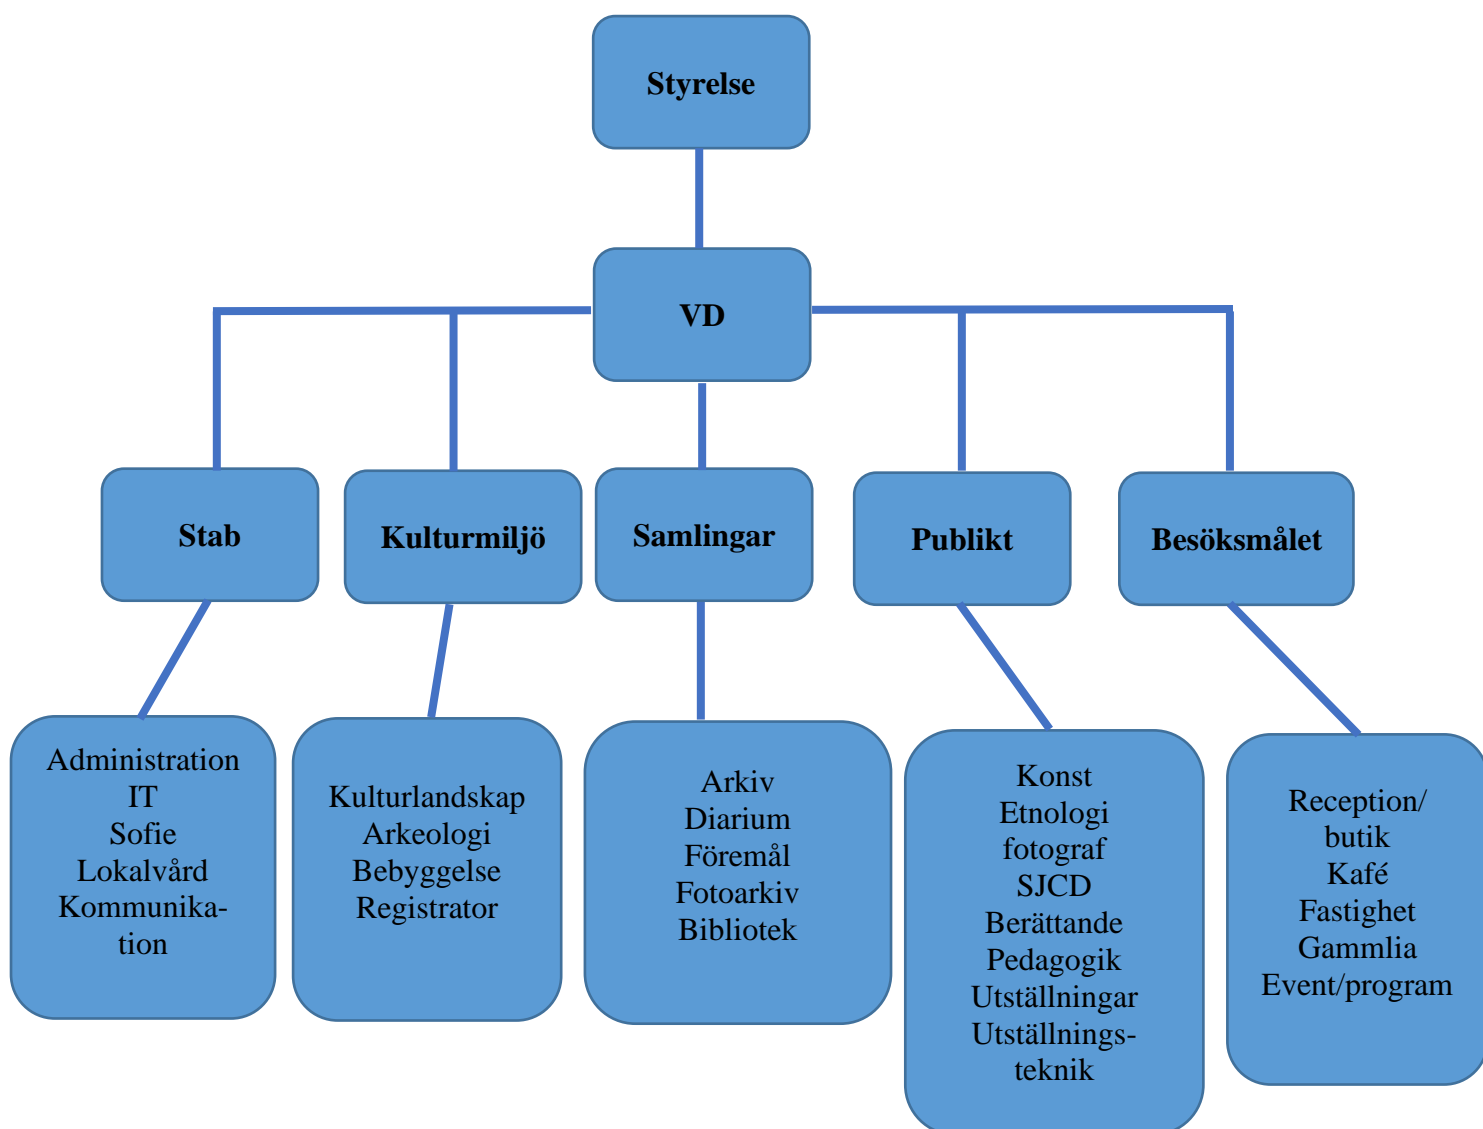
Styrelse

VD

Stab

Kulturmiljö

Samlingar

Publikt

Besöksmålet

Administration
IT
Sofie
Lokalvård
Kommunikation

Kulturlandskap
Arkeologi
Bebyggelse
Registrator

Arkiv
Diarium
Föremål
Fotoarkiv
Bibliotek

Konst
Etnologi
fotograf
SJCD
Berättande
Pedagogik
Utställningar
Utställningsteknik

Reception/
butik
Kafé
Fastighet
Gammlia
Event/program